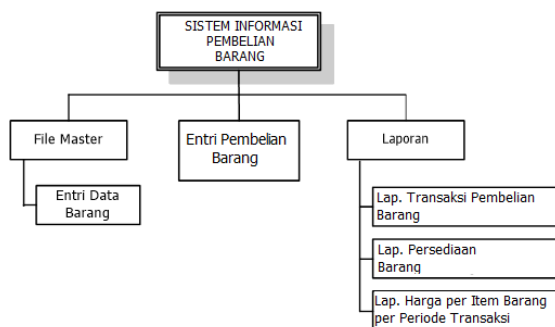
SISTEM INFORMASI PEMBELIAN BARANG

File Master

Entri Data Barang

Entri Pembelian Barang

Laporan

Lap. Transaksi Pembelian Barang

Lap. Persediaan Barang

Lap. Harga per Item Barang per Periode Transaksi